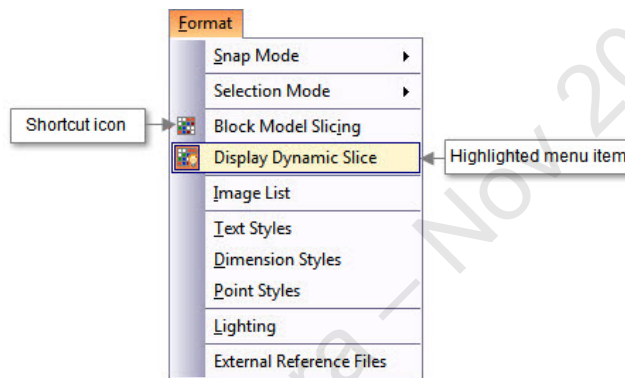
Format

Snap Mode

Selection Mode

Shortcut icon

Block Model Slicing

Display Dynamic Slice

Highlighted menu item

Image List

Text Styles

Dimension Styles

Point Styles

Lighting

External Reference Files

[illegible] – Nov 20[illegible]